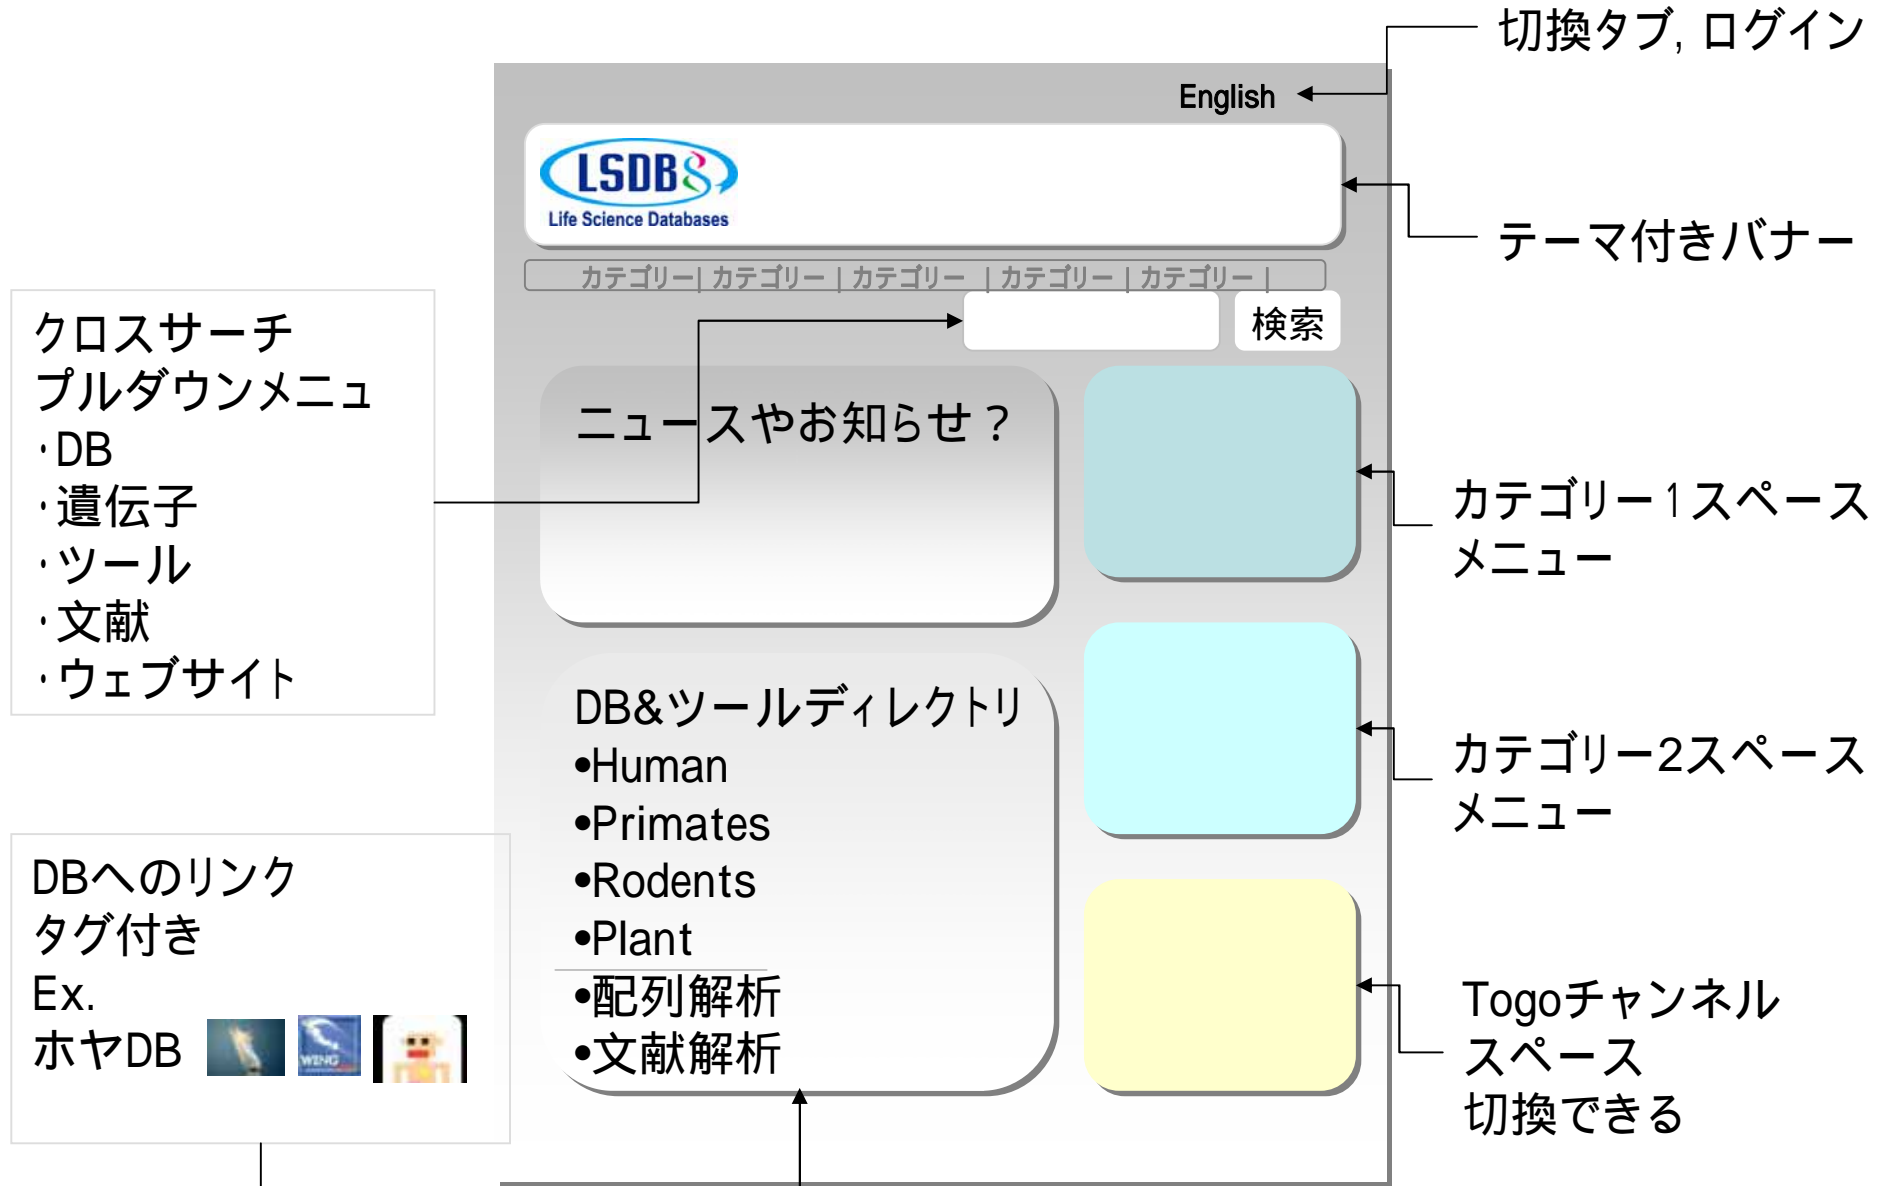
切換タブ, ログイン

English

LSDB
Life Science Databases

テーマ付きバナー

カテゴリー| カテゴリー | カテゴリー | カテゴリー | カテゴリー |

検索

クロスサーチ
プルダウンメニュ
・DB
・遺伝子
・ツール
・文献
・ウェブサイト

ニュースやお知らせ？

カテゴリー1スペース
メニュー

DB&ツールディレクトリ
•Human
•Primates
•Rodents
•Plant
•配列解析
•文献解析

カテゴリー2スペース
メニュー

DBへのリンク
タグ付き
Ex.
ホヤDB

Togoチャンネル
スペース
切換できる